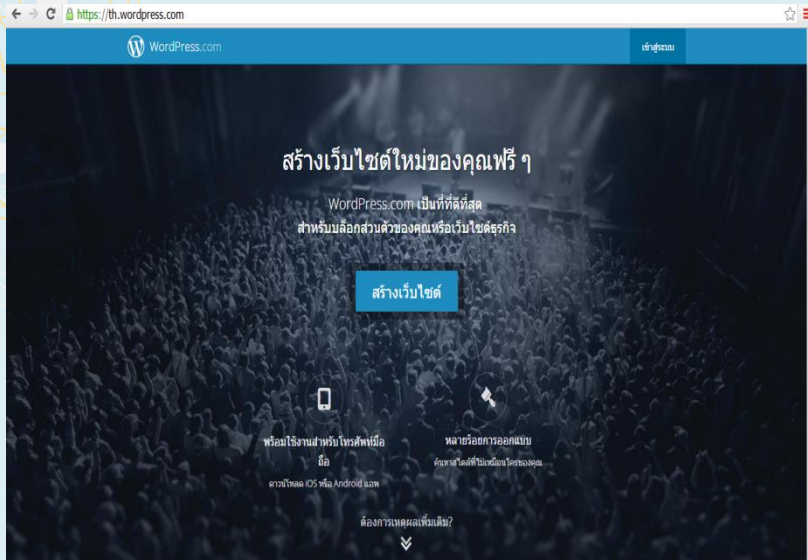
https://th.wordpress.com

WordPress.com

เข้าสู่ระบบ

สร้างเว็บไซต์ใหม่ของคุณฟรี ๆ

WordPress.com เป็นที่ที่ดีที่สุด สำหรับบล็อกส่วนตัวของคุณหรือเว็บไซต์ธุรกิจ

สร้างเว็บไซต์

พร้อมใช้งานสำหรับโทรศัพท์มือถือ

ดาวน์โหลด iOS หรือ Android แอพ

หลายร้อยการออกแบบ

ค้นหาสไตล์ที่ไม่เหมือนใครของคุณ

ต้องการเหตุผลเพิ่มเติม?